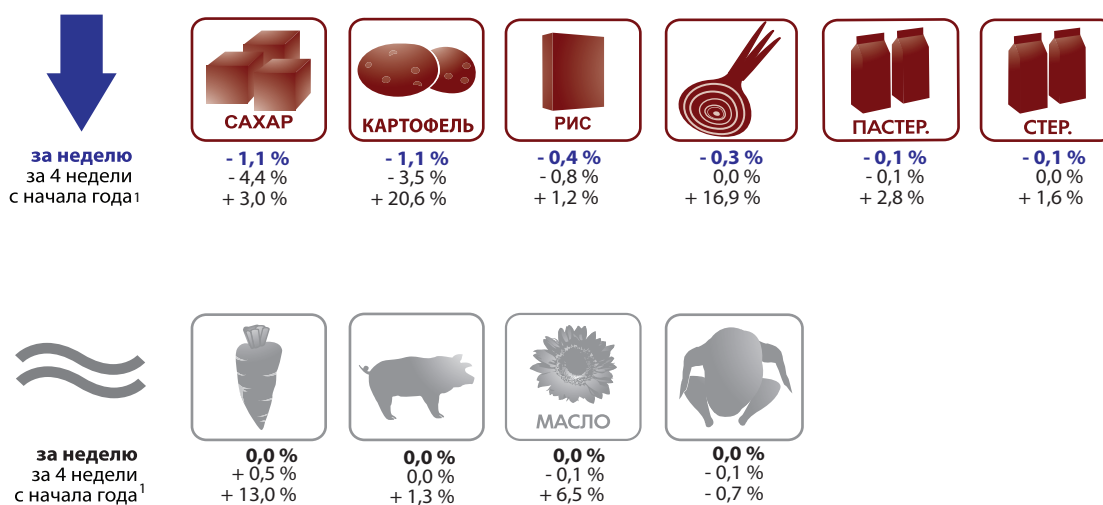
за неделю
за 4 недели
с начала года$^1$

САХАР
- 1,1 %
- 4,4 %
+ 3,0 %

КАРТОФЕЛЬ
- 1,1 %
- 3,5 %
+ 20,6 %

РИС
- 0,4 %
- 0,8 %
+ 1,2 %

- 0,3 %
0,0 %
+ 16,9 %

ПАСТЕР.
- 0,1 %
- 0,1 %
+ 2,8 %

СТЕР.
- 0,1 %
0,0 %
+ 1,6 %

за неделю
за 4 недели
с начала года$^1$

0,0 %
+ 0,5 %
+ 13,0 %

0,0 %
0,0 %
+ 1,3 %

МАСЛО
0,0 %
- 0,1 %
+ 6,5 %

0,0 %
- 0,1 %
- 0,7 %